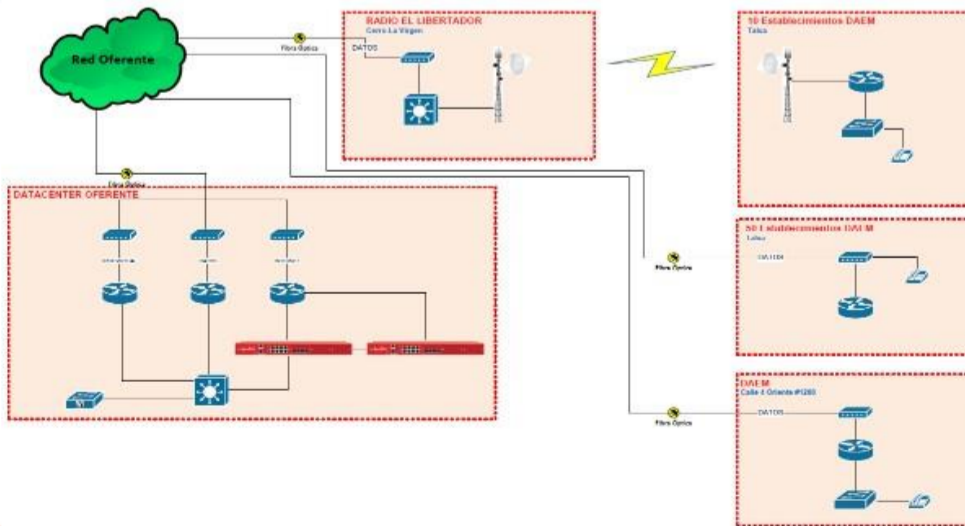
Red Oferente

Fibra Óptica

RADIO EL LIBERTADOR
Cerro La Virgen
DATOS

10 Establecimientos DAEM
Talca

Fibra Óptica

DATACENTER OFERENTE

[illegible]

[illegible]

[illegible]

Fibra Óptica

50 Establecimientos DAEM
Talca
DATOS

DAEM
Calle 4 Oriente #1283
DATOS

Fibra Óptica